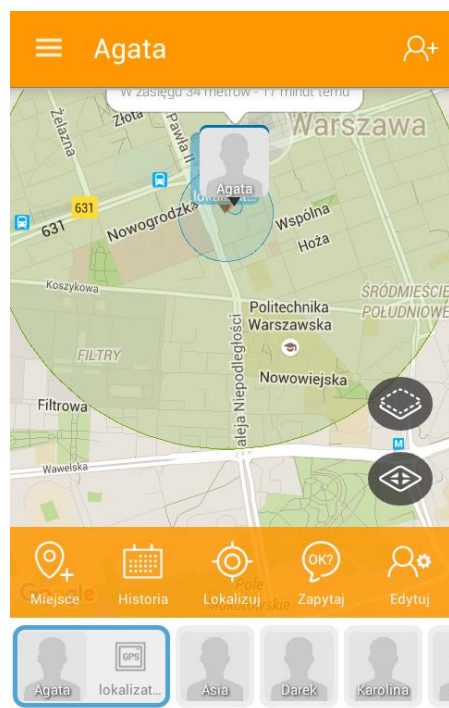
Agata

W zasięgu 34 metrów - 17 minut temu

Złota
Pawła II
Warszawa
Żelazna
631
631
Nowogrodzka
Agata
Lokalizacja
Wspólna
Hoża
Koszykowa
ŚRÓDMIEŚCIE POŁUDNIOWE
Politechnika Warszawska
FILTRY
Aleja Niepodległości
Nowowiejska
Filtrowa
Wawelska
M
Pole Mokotowskie
Google

Miejsce
Historia
Lokalizuj
OK?
Zapytaj
Edytuj

Agata
GPS
lokalizat...
Asia
Darek
Karolina